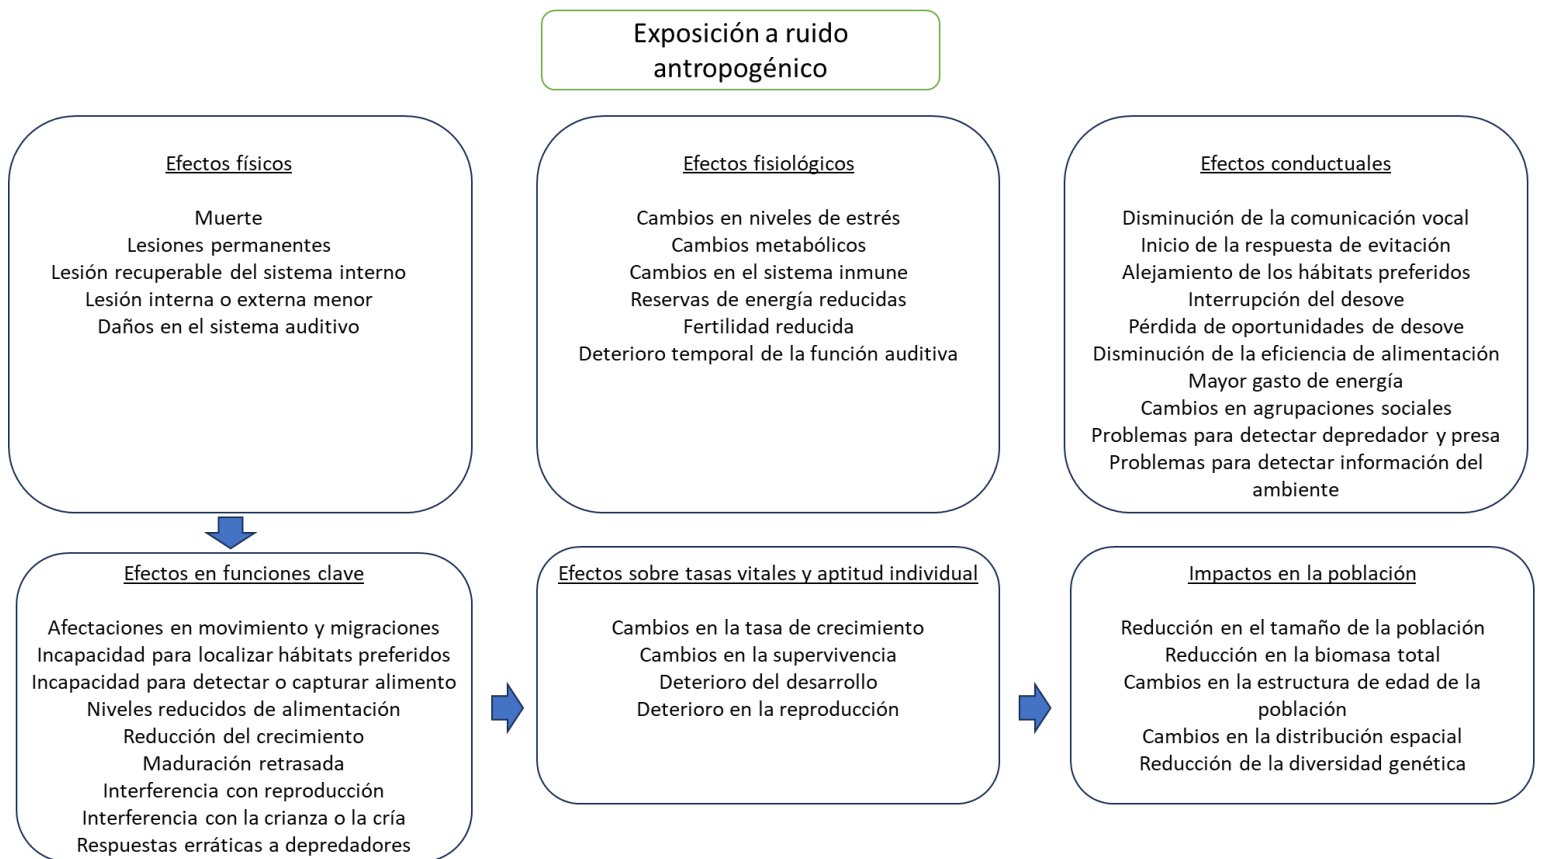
Exposición a ruido antropogénico

Efectos físicos

Muerte
Lesiones permanentes
Lesión recuperable del sistema interno
Lesión interna o externa menor
Daños en el sistema auditivo

Efectos fisiológicos

Cambios en niveles de estrés
Cambios metabólicos
Cambios en el sistema inmune
Reservas de energía reducidas
Fertilidad reducida
Deterioro temporal de la función auditiva

Efectos conductuales

Disminución de la comunicación vocal
Inicio de la respuesta de evitación
Alejamiento de los hábitats preferidos
Interrupción del desove
Pérdida de oportunidades de desove
Disminución de la eficiencia de alimentación
Mayor gasto de energía
Cambios en agrupaciones sociales
Problemas para detectar depredador y presa
Problemas para detectar información del ambiente

Efectos en funciones clave

Afectaciones en movimiento y migraciones
Incapacidad para localizar hábitats preferidos
Incapacidad para detectar o capturar alimento
Niveles reducidos de alimentación
Reducción del crecimiento
Maduración retrasada
Interferencia con reproducción
Interferencia con la crianza o la cría
Respuestas erráticas a depredadores

Efectos sobre tasas vitales y aptitud individual

Cambios en la tasa de crecimiento
Cambios en la supervivencia
Deterioro del desarrollo
Deterioro en la reproducción

Impactos en la población

Reducción en el tamaño de la población
Reducción en la biomasa total
Cambios en la estructura de edad de la población
Cambios en la distribución espacial
Reducción de la diversidad genética